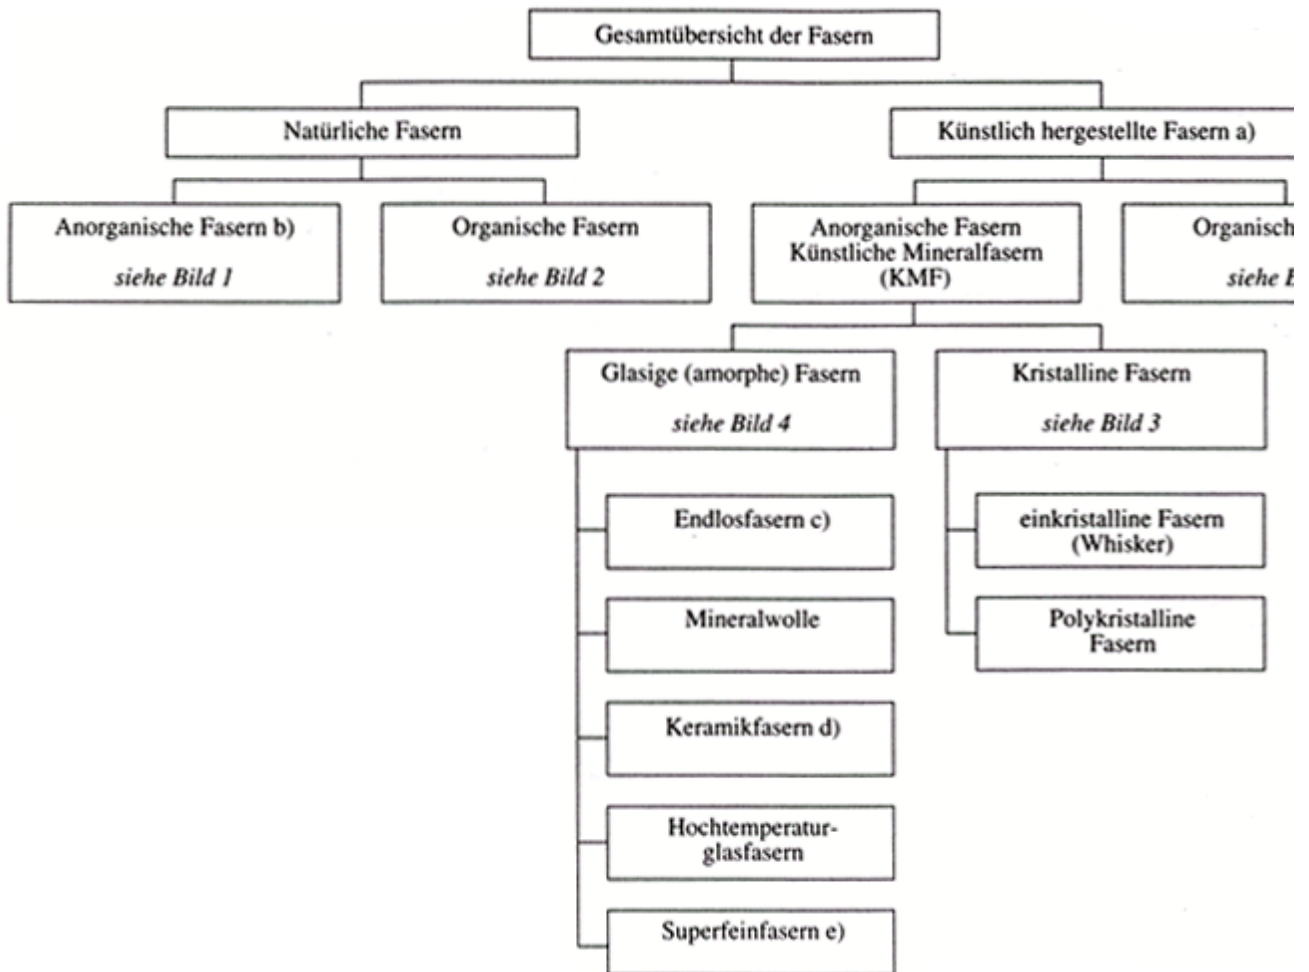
Gesamtübersicht der Fasern

Natürliche Fasern

Künstlich hergestellte Fasern a)

Anorganische Fasern b)

*siehe Bild 1*

Organische Fasern

*siehe Bild 2*

Anorganische Fasern Künstliche Mineralfasern (KMF)

Organisch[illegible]

*siehe* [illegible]

Glasige (amorphe) Fasern

*siehe Bild 4*

Kristalline Fasern

*siehe Bild 3*

Endlosfasern c)

Mineralwolle

Keramikfasern d)

Hochtemperaturglasfasern

Superfeinfasern e)

einkristalline Fasern (Whisker)

Polykristalline Fasern